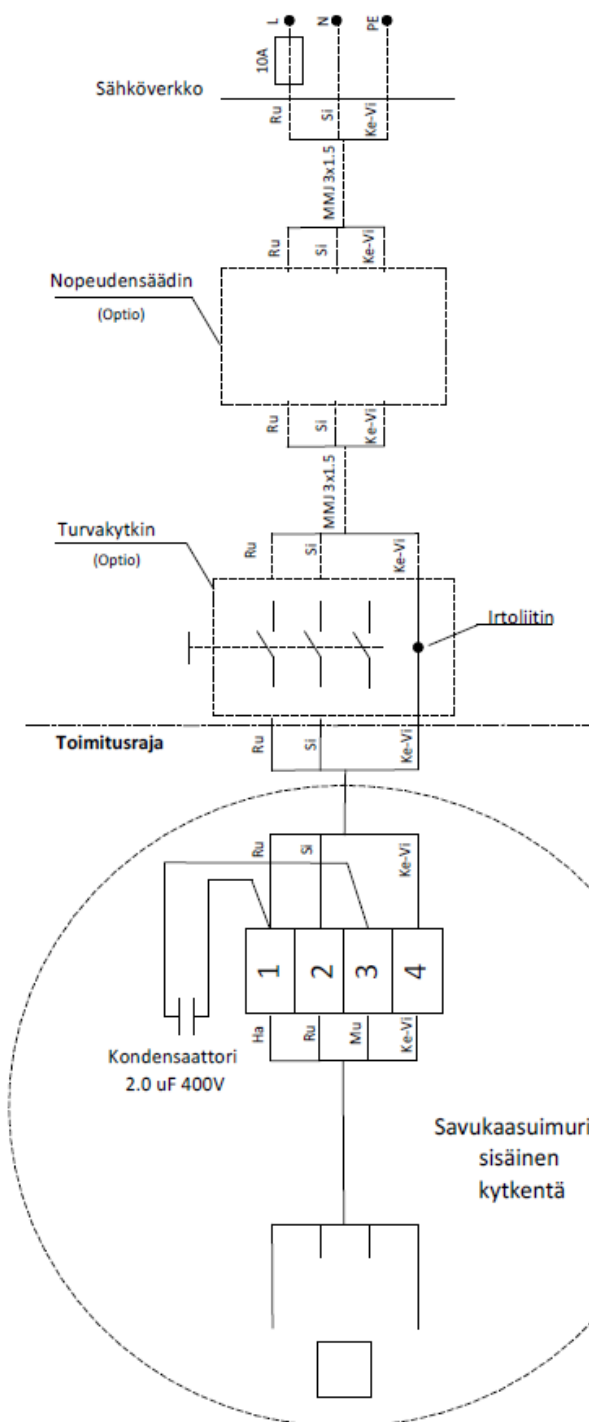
L
N
PE
10A
Sähköverkko
Ru
Si
Ke-Vi
MMJ 3x1.5
Ru
Si
Ke-Vi
Nopeudensäädin
(Optio)
Ru
Si
Ke-Vi
MMJ 3x1.5
Turvakytkin
(Optio)
Ru
Si
Ke-Vi
Irtoliitin
Toimitusraja
Ru
Si
Ke-Vi
Ru
Si
Ke-Vi
1
2
3
4
Ha
Ru
Mu
Ke-Vi
Kondensaattori
2.0 uF 400V
Savukaasuimuri
sisäinen
kytkentä